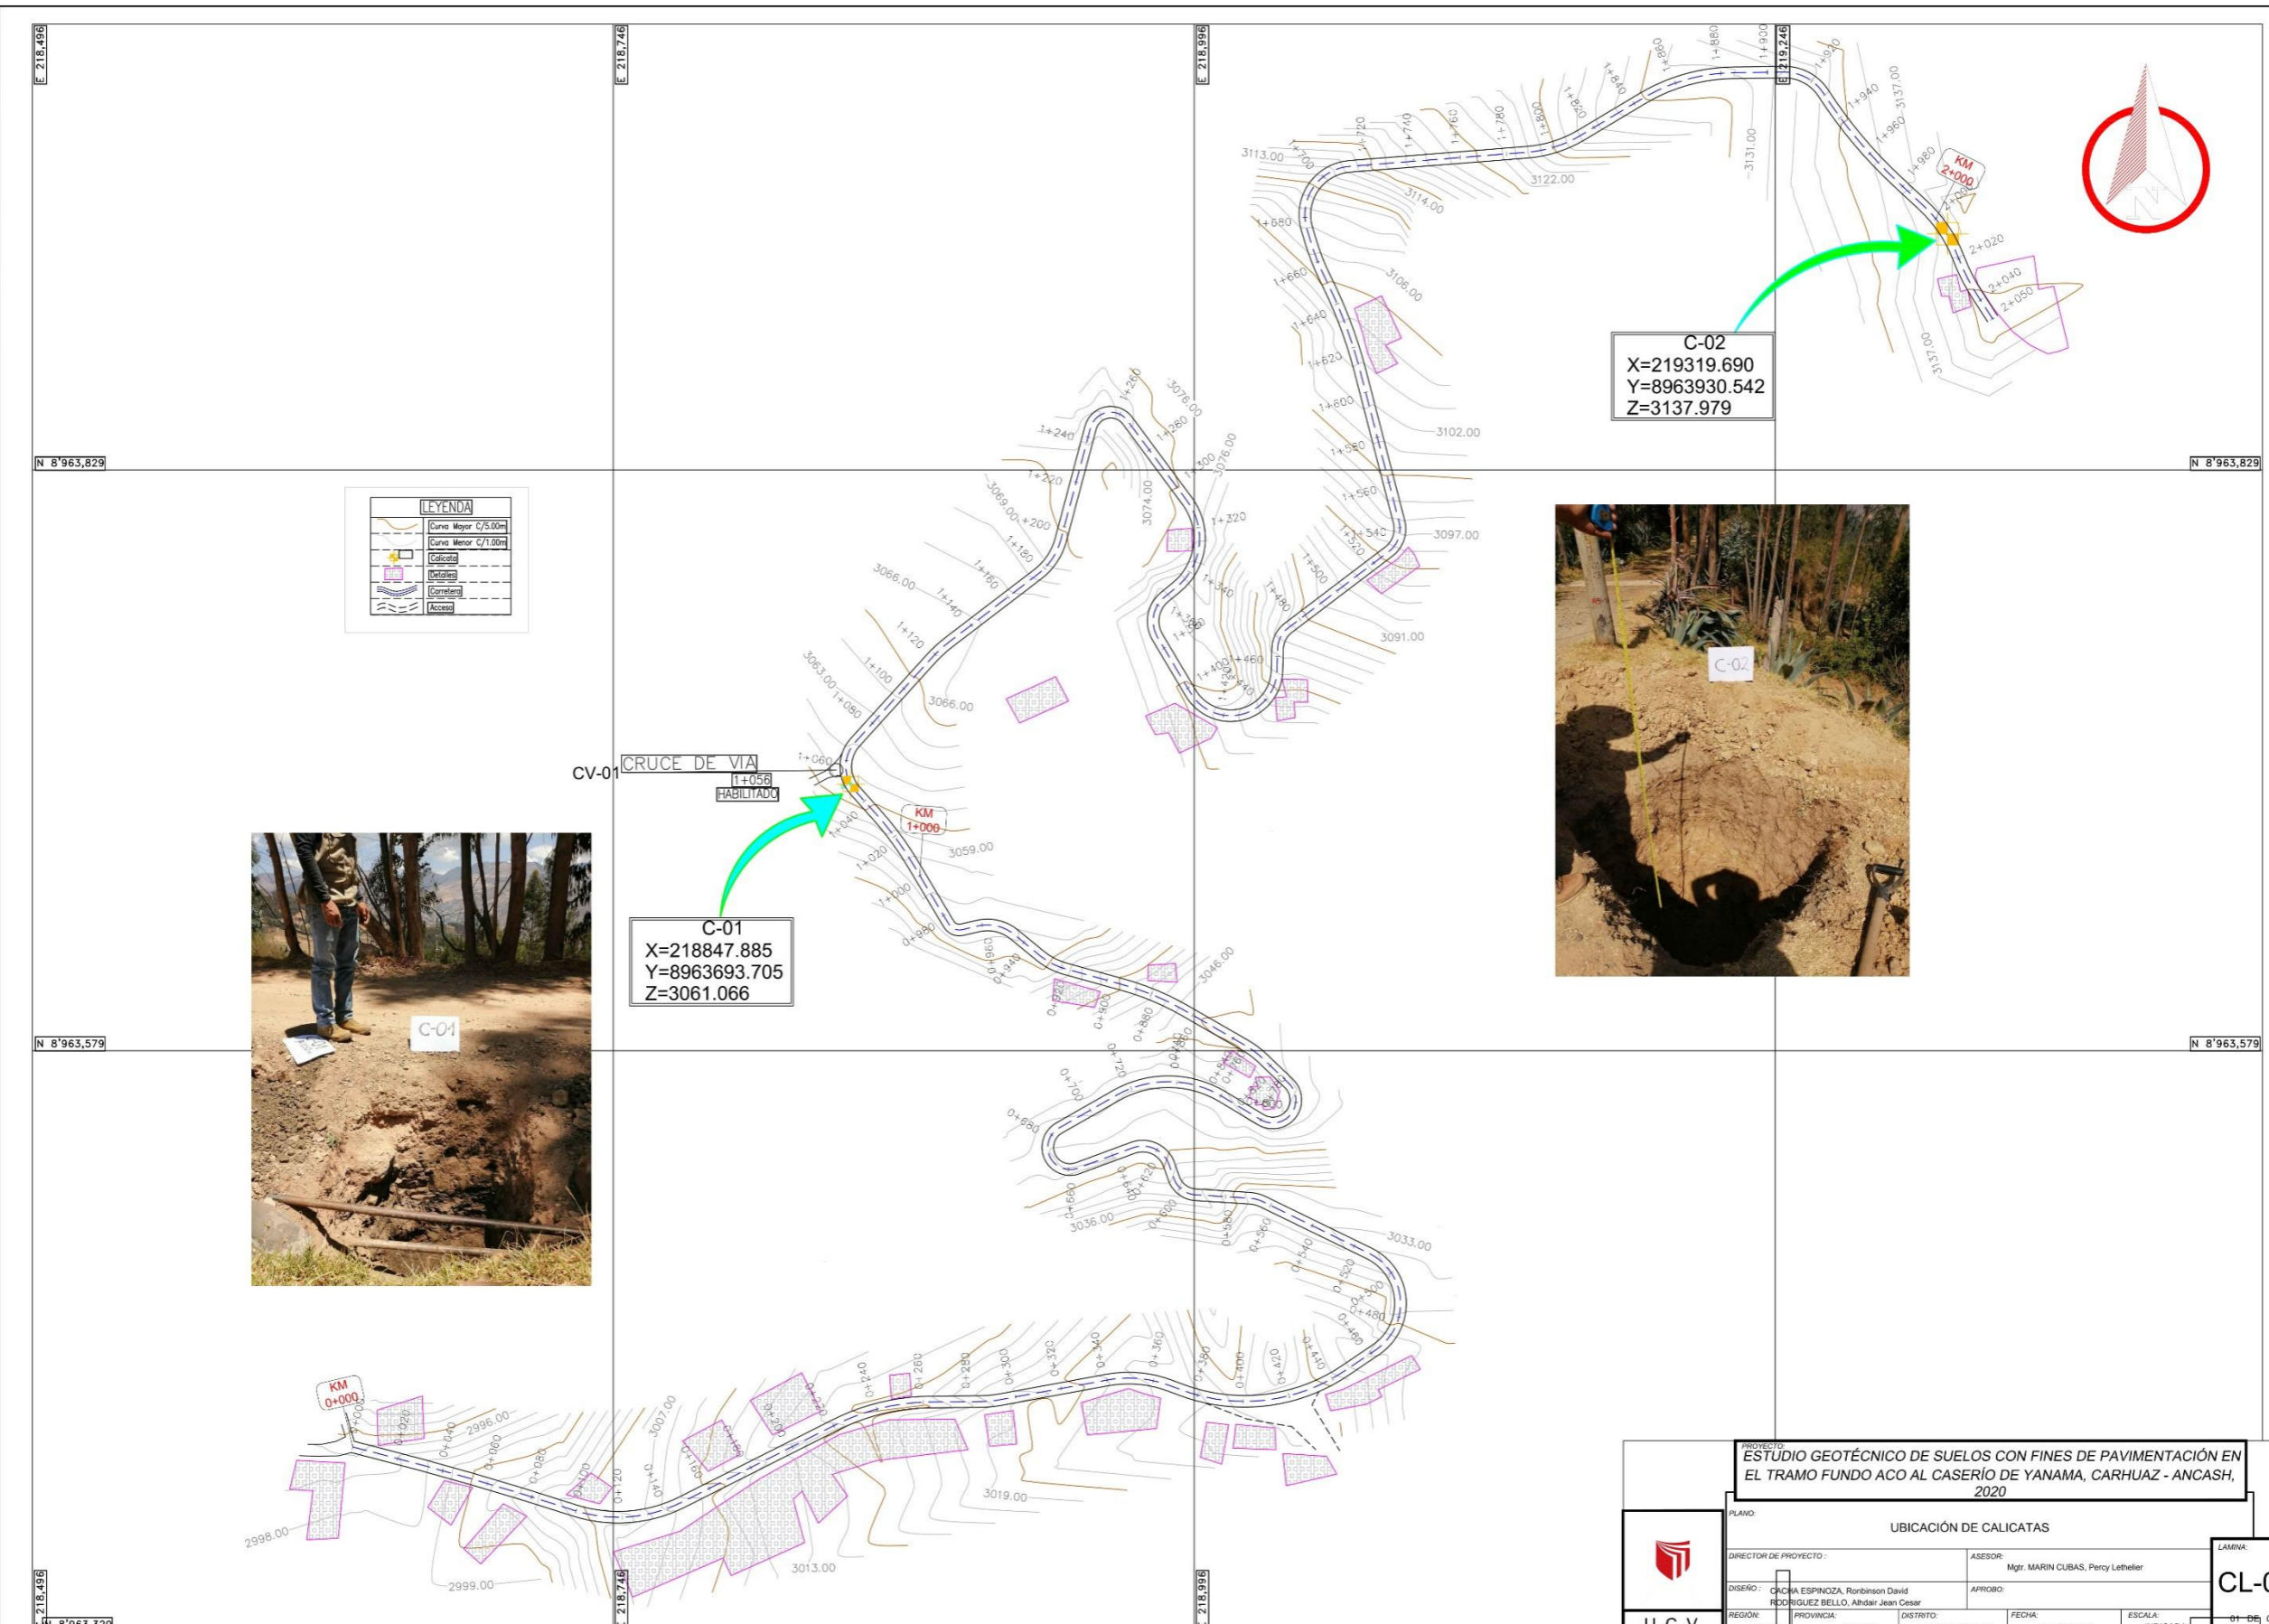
E 218,496
E 218,746
E 218,996
E 219,246

N 8'963,829
N 8'963,829
N 8'963,579
N 8'963,579

C-02
X=219319.690
Y=8963930.542
Z=3137.979

KM
2+000

C-01
X=218847.885
Y=8963693.705
Z=3061.066

KM
1+000

KM
0+000

CV-01 CRUCE DE VIA
1+056
HABILITADO

LEYENDA

| | |
|---|---|
| | Curva Mayor C/5.00m |
| | Curva Menor C/1.00m |
| | Calicata |
| | Detalles |
| | Carretera |
| | Acceso |

C-01
C-02

3113.00
3122.00
3114.00
3131.00
3137.00
3106.00
3102.00
3097.00
3091.00
3076.00
3074.00
3069.00
3066.00
3063.00
3059.00
3046.00
3036.00
3033.00
3019.00
3013.00
3007.00
2996.00
2998.00
2999.00

PROYECTO:
ESTUDIO GEOTÉCNICO DE SUELOS CON FINES DE PAVIMENTACIÓN EN EL TRAMO FUNDO ACO AL CASERÍO DE YANAMA, CARHUAZ - ANCASH, 2020

PLANO:
UBICACIÓN DE CALICATAS

DIRECTOR DE PROYECTO :
ASESOR:
Mgtr. MARIN CUBAS, Percy Lethelier

DISEÑO : CACHA ESPINOZA, Ronbinson David
RODRIGUEZ BELLO, Alhdair Jean Cesar
APROBO:

REGIÓN:
PROVINCIA:
DISTRITO:
FECHA:
ESCALA:

LAMINA:
CL-0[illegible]

U C V